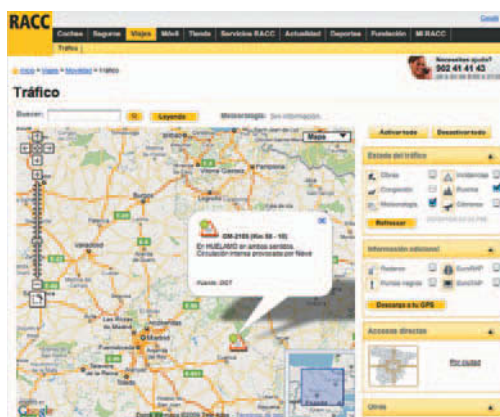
RACC

Coches Seguros Viajes Móvil Tienda Servicios RACC Actualidad Deportes Fundación MI RACC

Tráfico

Inicio > Viajes > Movilidad > Tráfico

Necesitas ayuda?
902 41 41 42

Tráfico

Buscar: Leyenda Meteorología: Sin información

Mapa

Activar todo Desactivar todo

Estado del tráfico

Obras Incidencias
Congestión Puertos
Meteorología Cámaras

Refrescar

Información adicional

Radares
Puntos negros

Descarga a tu GPS

Accesos directos

Por ciudad

Otros

CM-2105 (Km 58 - 10)
En HUELAMO en ambos sentidos.
Circulación intensa provocada por Nieve

Fuente: DGT

Burgos
Valladolid
Madrid
Cuenca
Zaragoza
Guadalajara
Toledo

Google